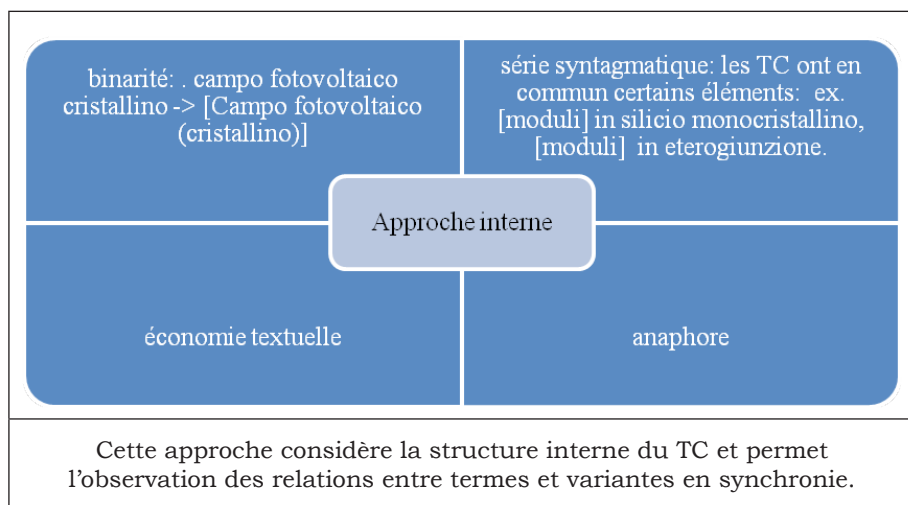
binarité: . campo fotovoltaico cristallino -> [Campo fotovoltaico (cristallino)]

série syntagmatique: les TC ont en commun certains éléments: ex. [moduli] in silicio monocristallino, [moduli] in eterogiunzione.

Approche interne

économie textuelle

anaphore

Cette approche considère la structure interne du TC et permet l'observation des relations entre termes et variantes en synchronie.